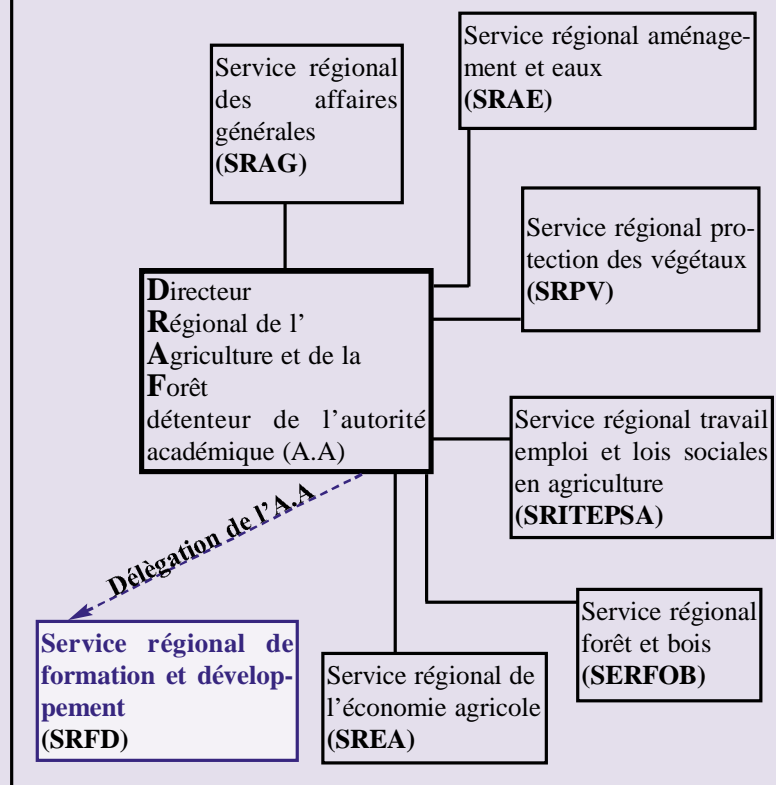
Service régional des affaires générales
(SRAG)

Service régional aménagement et eaux
(SRAE)

Service régional protection des végétaux
(SRPV)

Directeur
Régional de l'
Agriculture et de la
Forêt
détenteur de l'autorité académique (A.A)

Service régional travail emploi et lois sociales en agriculture
(SRITEPSA)

Délègation de l'A.A

Service régional forêt et bois
(SERFOB)

Service régional de formation et développement
(SRFD)

Service régional de l'économie agricole
(SREA)